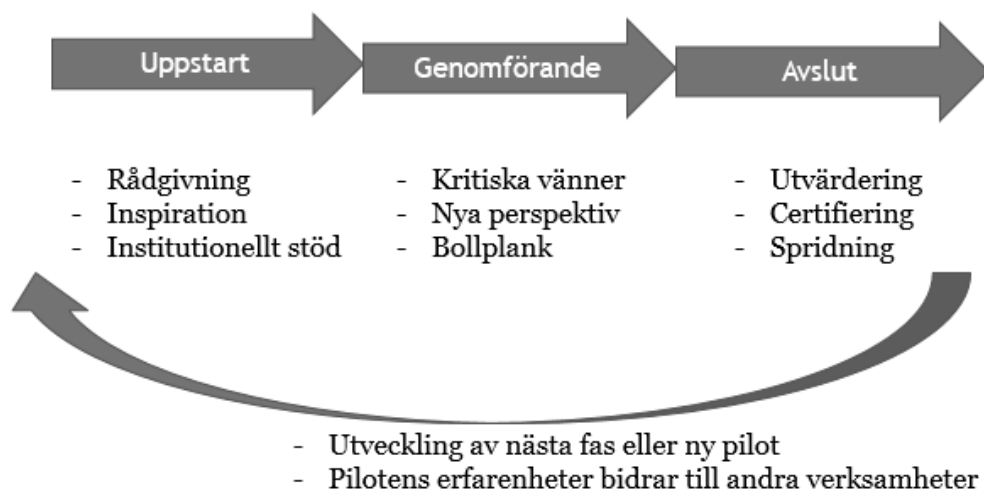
Uppstart

Genomförande

Avslut

- Rådgivning
- Inspiration
- Institutionellt stöd

- Kritiska vänner
- Nya perspektiv
- Bollplank

- Utvärdering
- Certifiering
- Spridning

- Utveckling av nästa fas eller ny pilot
- Pilotens erfarenheter bidrar till andra verksamheter